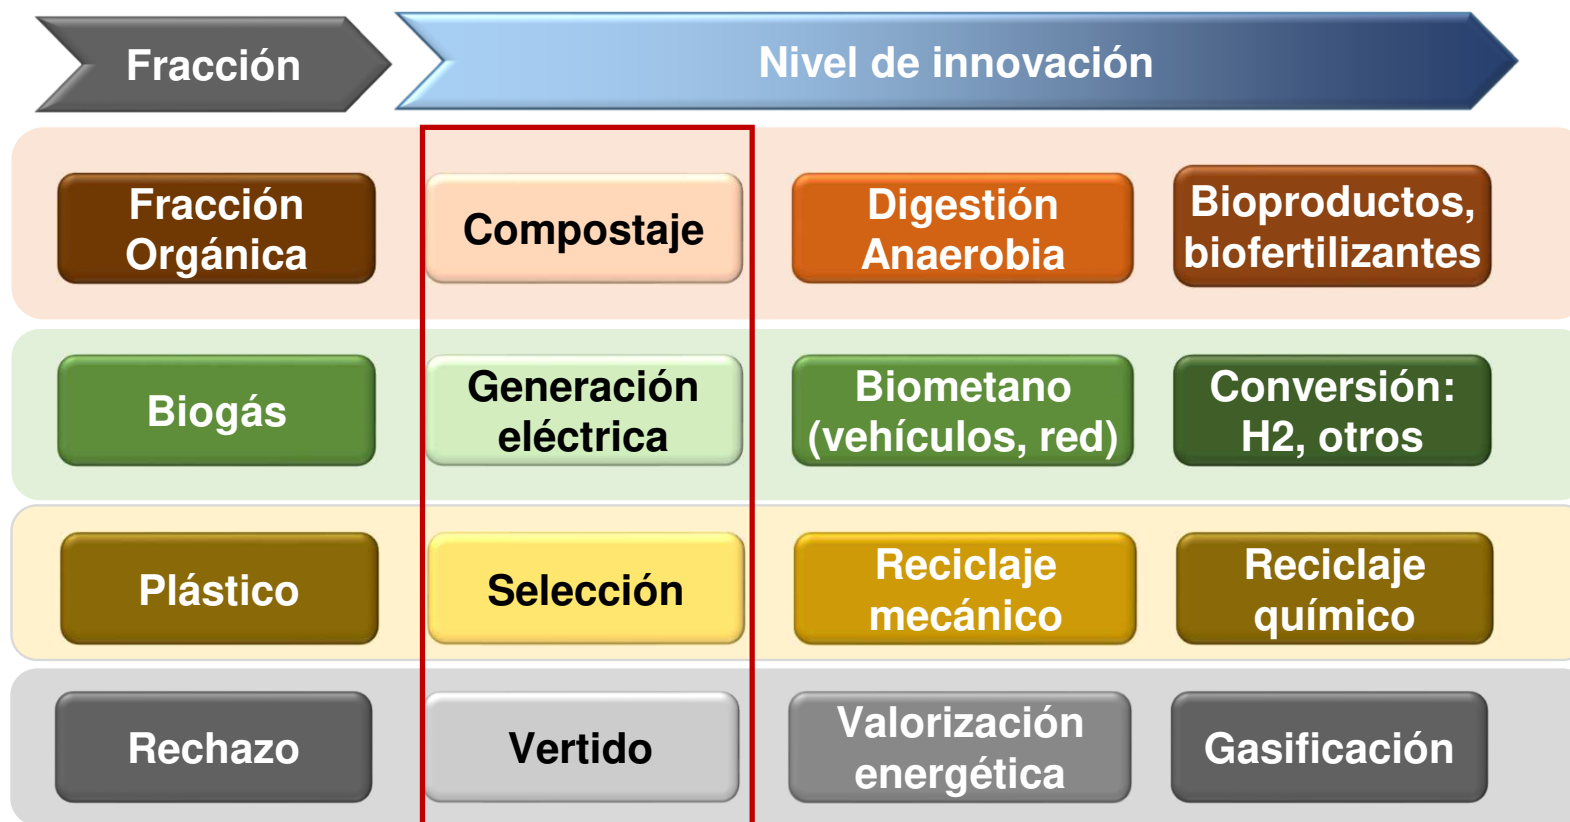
| Fracción | Nivel de innovación | | |
|---|---|---|---|
| Fracción Orgánica | Compostaje | Digestión Anaerobia | Bioproductos, biofertilizantes |
| Biogás | Generación eléctrica | Biometano (vehículos, red) | Conversión: H2, otros |
| Plástico | Selección | Reciclaje mecánico | Reciclaje químico |
| Rechazo | Vertido | Valorización energética | Gasificación |